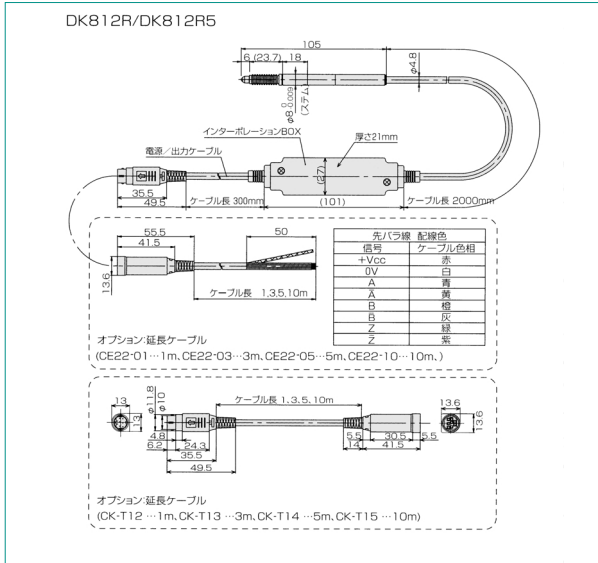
DK812R/DK812R5

105

6 (23.7) 18

$\phi 4.8$

$\phi 8^{\ 0}_{-0.009}$ (ステム)

インターポレーションBOX

厚さ21mm

電源/出力ケーブル

(27)

35.5

49.5

ケーブル長 300mm

(101)

ケーブル長 2000mm

55.5

41.5

50

13.6

ケーブル長 1,3,5,10m

| 先バラ線 | 配線色 |
|---|---|
| 信号 | ケーブル色相 |
| +Vcc | 赤 |
| 0V | 白 |
| A | 青 |
| $\bar{A}$ | 黄 |
| B | 橙 |
| $\bar{B}$ | 灰 |
| Z | 緑 |
| $\bar{Z}$ | 紫 |

オプション:延長ケーブル
(CE22-01…1m, CE22-03…3m, CE22-05…5m, CE22-10…10m.)

13

$\phi 11.8$

$\phi 10$

13

ケーブル長 1,3,5,10m

13.6

13.6

4.8

6.2

24.3

35.5

49.5

5.5

14

30.5

41.5

5.5

オプション:延長ケーブル
(CK-T12 …1m, CK-T13 …3m, CK-T14 …5m, CK-T15 …10m)